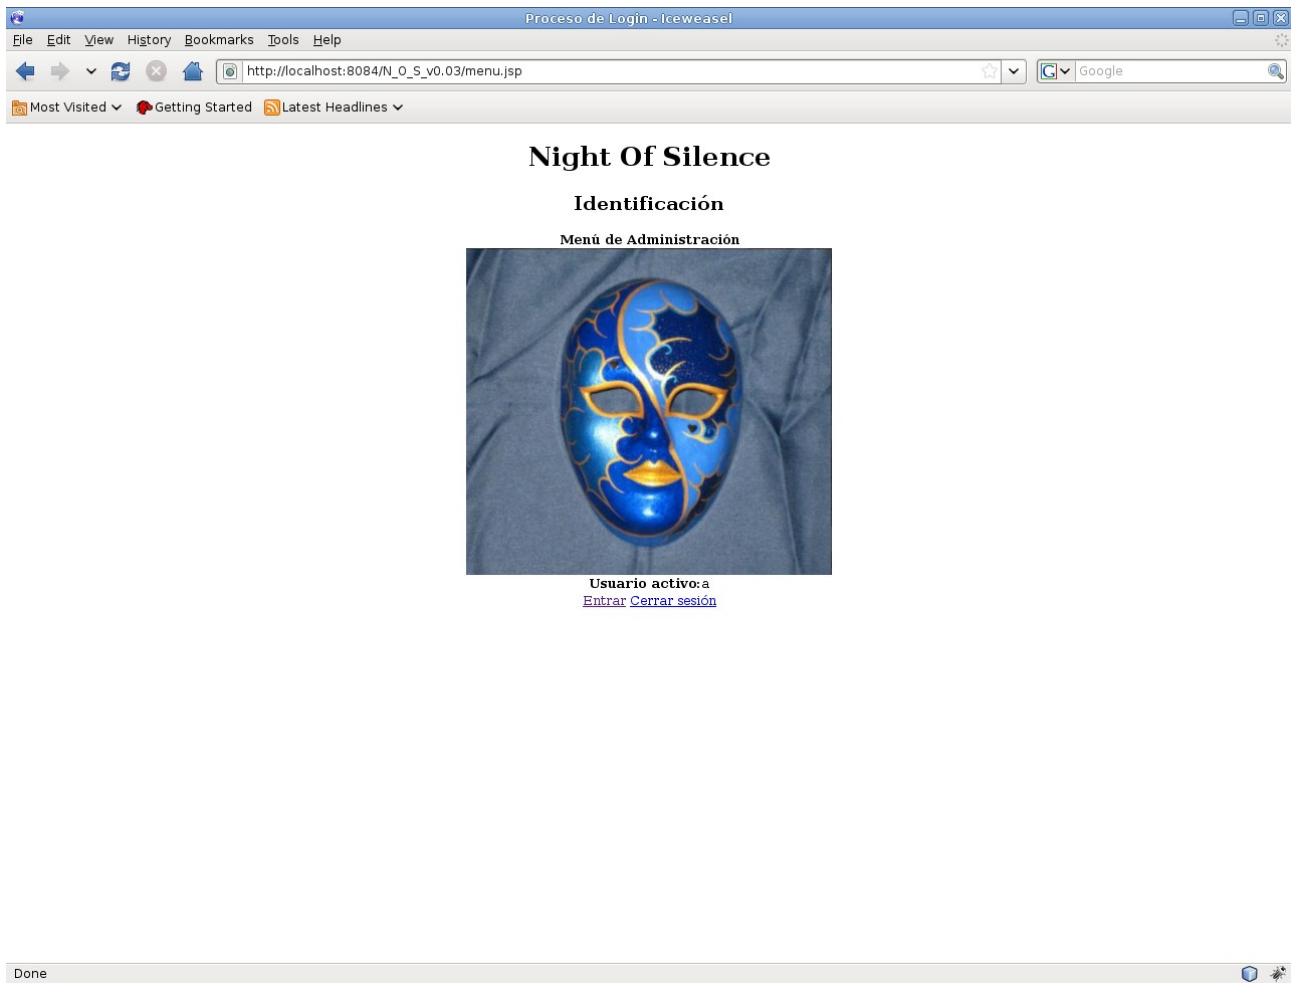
Proceso de Login - Iceweasel

File Edit View History Bookmarks Tools Help

http://localhost:8084/N_O_S_v0.03/menu.jsp

Google

Most Visited Getting Started Latest Headlines

Night Of Silence

Identificación

Menú de Administración

Usuario activo:a

Entrar Cerrar sesión

Done